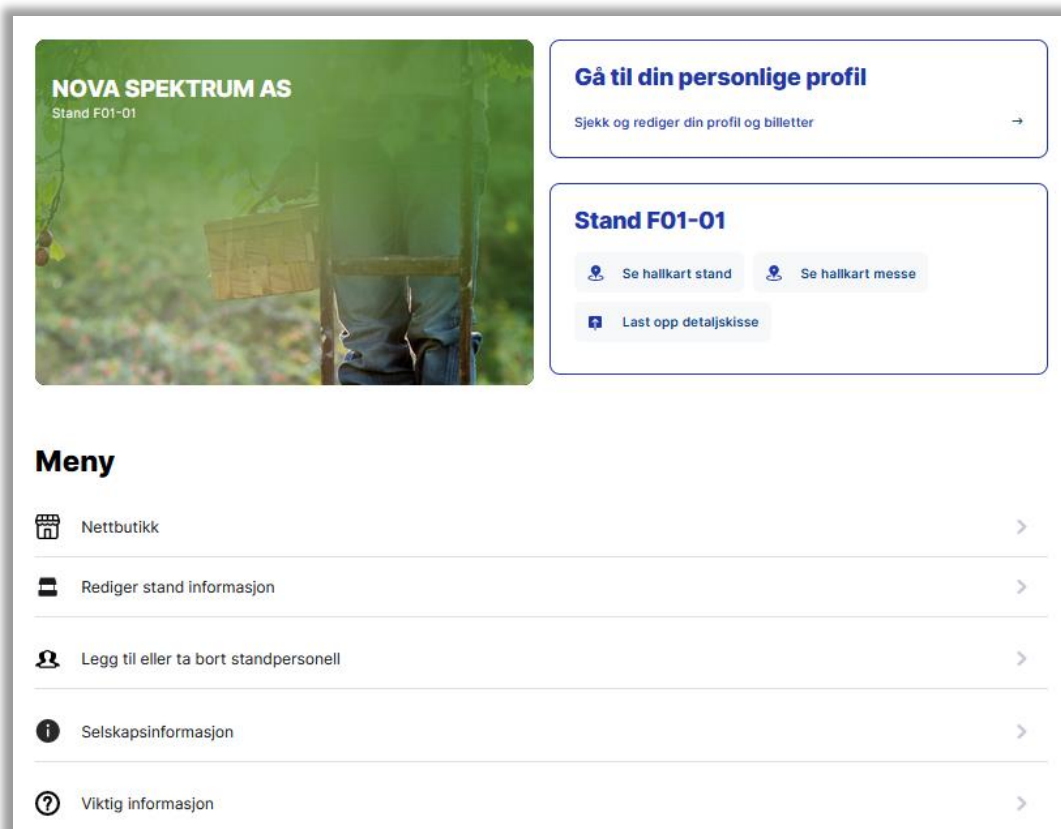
NOVA SPEKTRUM AS
Stand F01-01

Gå til din personlige profil
Sjekk og rediger din profil og billetter →

Stand F01-01
Se hallkart stand
Se hallkart messe
Last opp detaljskisse

Meny
Nettbutikk >
Rediger stand informasjon >
Legg til eller ta bort standpersonell >
Selskapsinformasjon >
Viktig informasjon >